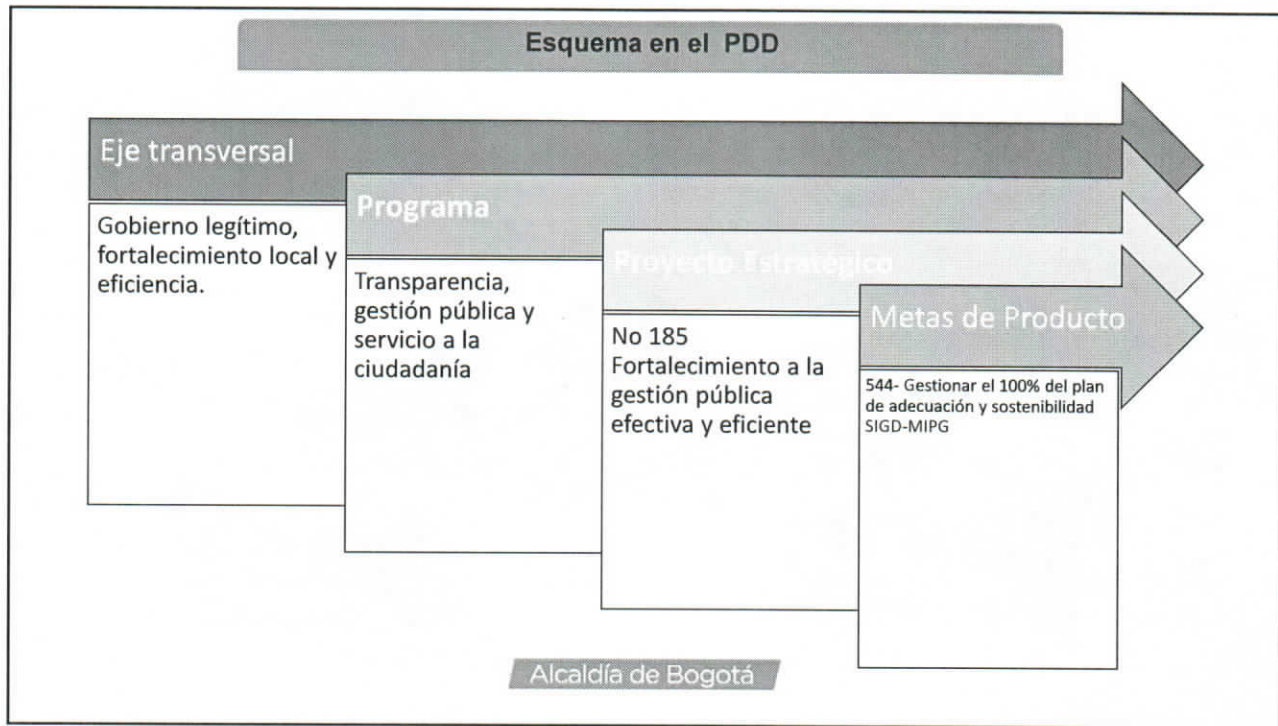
Esquema en el PDD

Eje transversal

Gobierno legítimo, fortalecimiento local y eficiencia.

Programa

Transparencia, gestión pública y servicio a la ciudadanía

Proyecto Estratégico

No 185 Fortalecimiento a la gestión pública efectiva y eficiente

Metas de Producto

544- Gestionar el 100% del plan de adecuación y sostenibilidad SIGD-MIPG

Alcaldía de Bogotá